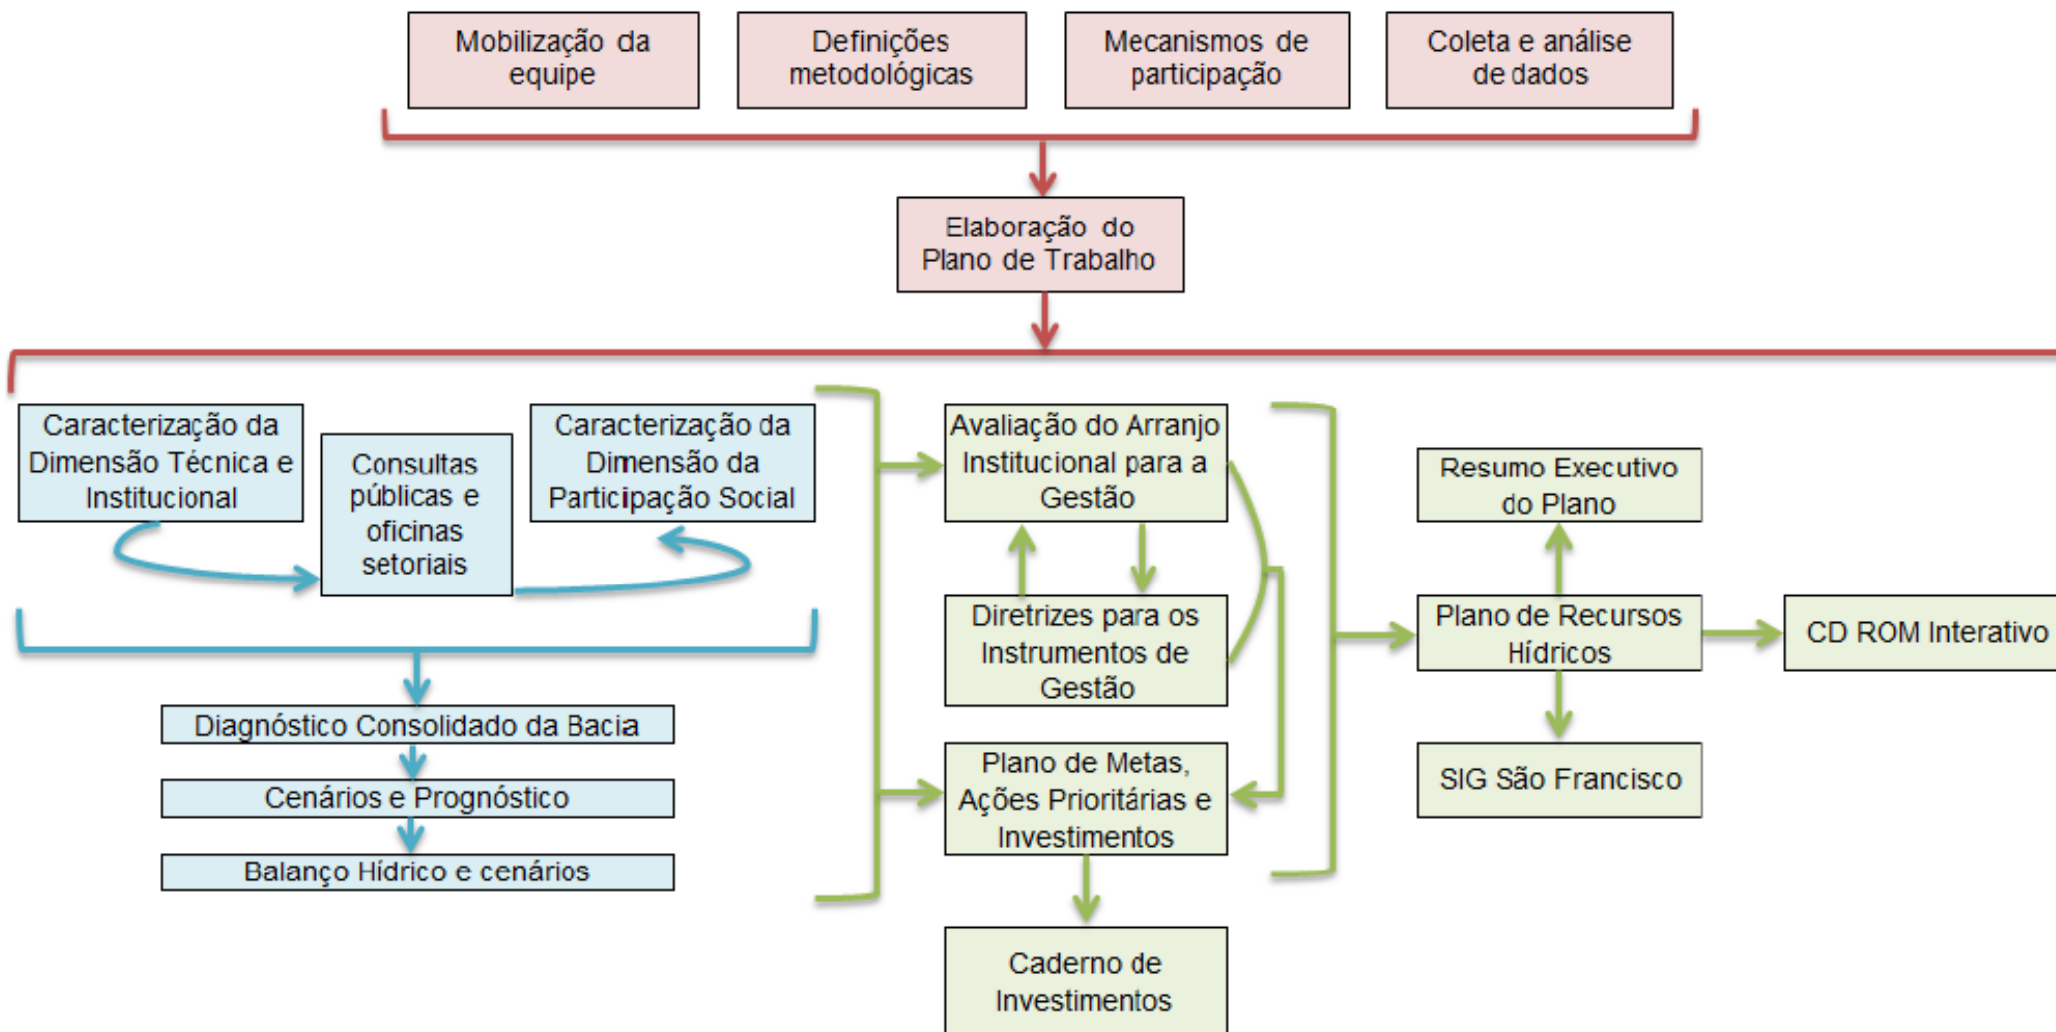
Mobilização da equipe

Definições metodológicas

Mecanismos de participação

Coleta e análise de dados

Elaboração do Plano de Trabalho

Caracterização da Dimensão Técnica e Institucional

Consultas públicas e oficinas setoriais

Caracterização da Dimensão da Participação Social

Diagnóstico Consolidado da Bacia

Cenários e Prognóstico

Balanço Hídrico e cenários

Avaliação do Arranjo Institucional para a Gestão

Diretrizes para os Instrumentos de Gestão

Plano de Metas, Ações Prioritárias e Investimentos

Caderno de Investimentos

Resumo Executivo do Plano

Plano de Recursos Hídricos

CD ROM Interativo

SIG São Francisco